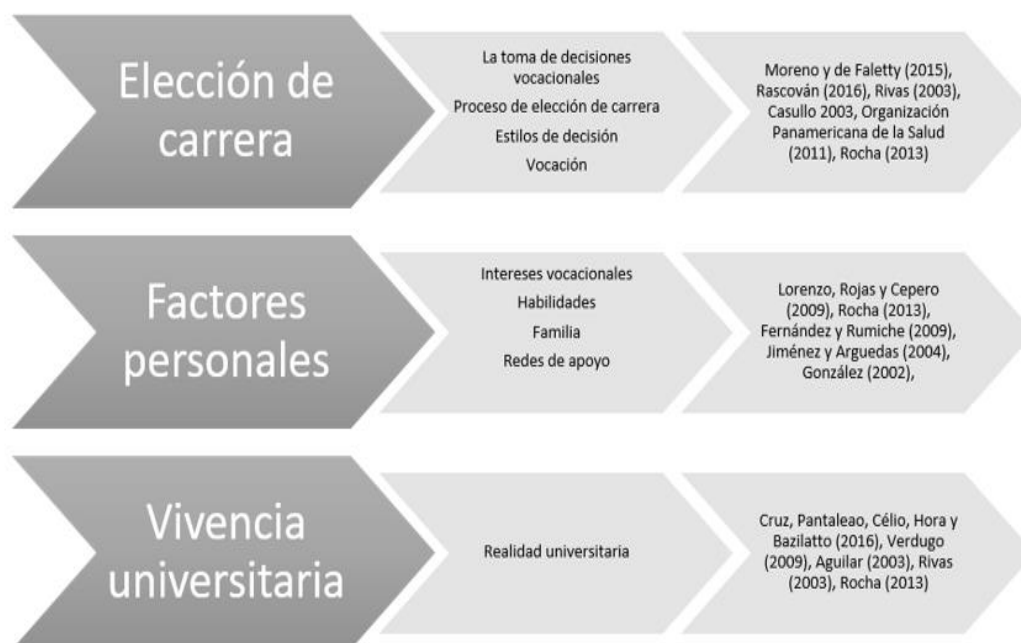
Elección de carrera

La toma de decisiones vocacionales
Proceso de elección de carrera
Estilos de decisión
Vocación

Moreno y de Faletty (2015), Rascován (2016), Rivas (2003), Casullo 2003, Organización Panamericana de la Salud (2011), Rocha (2013)

Factores personales

Intereses vocacionales
Habilidades
Familia
Redes de apoyo

Lorenzo, Rojas y Cepero (2009), Rocha (2013), Fernández y Rumiche (2009), Jiménez y Arguedas (2004), González (2002),

Vivencia universitaria

Realidad universitaria

Cruz, Pantaleao, Célio, Hora y Bazilatto (2016), Verdugo (2009), Aguilar (2003), Rivas (2003), Rocha (2013)